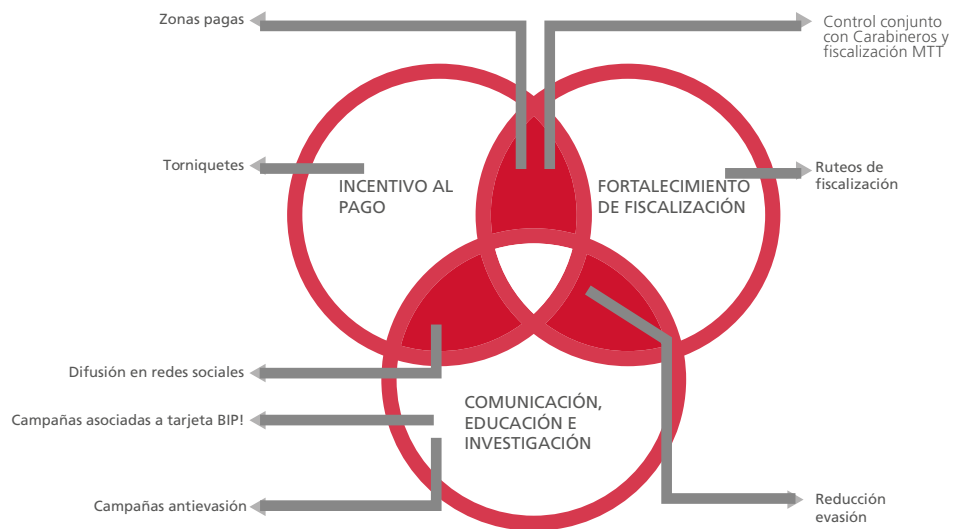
Zonas pagas

Control conjunto con Carabineros y fiscalización MTT

Torniquetes

INCENTIVO AL PAGO

FORTALECIMIENTO DE FISCALIZACIÓN

Ruteos de fiscalización

Difusión en redes sociales

COMUNICACIÓN, EDUCACIÓN E INVESTIGACIÓN

Campañas asociadas a tarjeta BIP!

Campañas antievasión

Reducción evasión